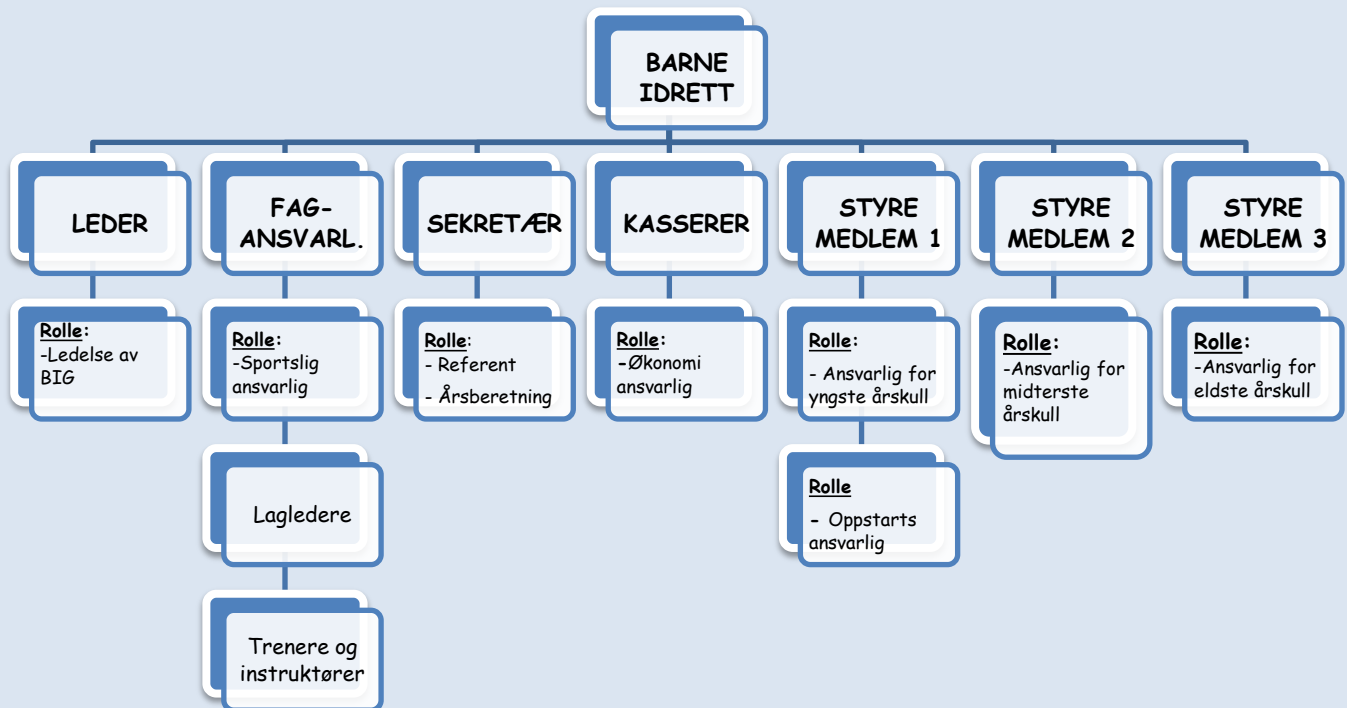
BARNE IDRETT

LEDER

Rolle:
-Ledelse av BIG

FAG-ANSVARL.

Rolle:
-Sportslig ansvarlig

Lagledere

Trenere og instruktører

SEKRETÆR

Rolle:
- Referent
- Årsberetning

KASSERER

Rolle:
-Økonomi ansvarlig

STYRE MEDLEM 1

Rolle:
- Ansvarlig for yngste årskull

Rolle
- Oppstarts ansvarlig

STYRE MEDLEM 2

Rolle:
-Ansvarlig for midterste årskull

STYRE MEDLEM 3

Rolle:
-Ansvarlig for eldste årskull